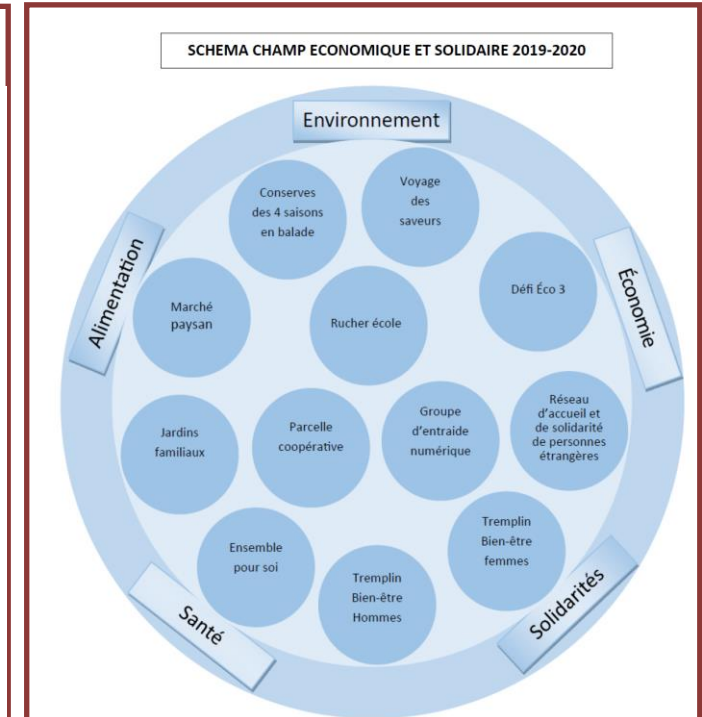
SCHEMA CHAMP ECONOMIQUE ET SOLIDAIRE 2019-2020

Environnement

Alimentation

Économie

Santé

Solidarités

Conserves des 4 saisons en balade

Voyage des saveurs

Défi Éco 3

Marché paysan

Rucher école

Jardins familiaux

Parcelle coopérative

Groupe d'entraide numérique

Réseau d'accueil et de solidarité de personnes étrangères

Ensemble pour soi

Tremplin Bien-être femmes

Tremplin Bien-être Hommes